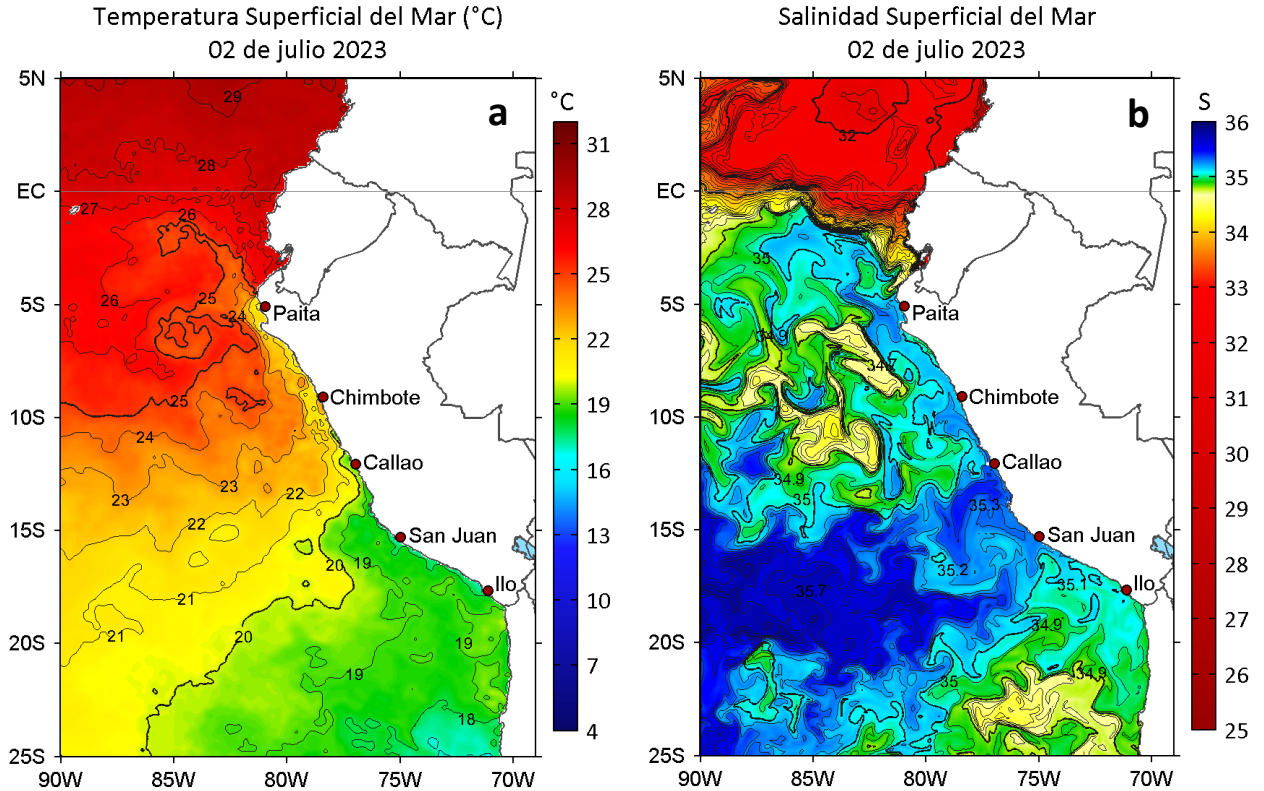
Temperatura Superficial del Mar (°C)
02 de julio 2023

a

°C
31
28
25
22
19
16
13
10
7
4

5N
EC
5S
10S
15S
20S
25S

90W
85W
80W
75W
70W

29
28
27
26
26
25
24
25
24
23
23
22
22
21
21
20
20
19
19
19
18

Paita
Chimbote
Callao
San Juan
Ilo

Salinidad Superficial del Mar
02 de julio 2023

b

S
36
35
34
33
32
31
30
29
28
27
26
25

5N
EC
5S
10S
15S
20S
25S

90W
85W
80W
75W
70W

32
35
34.7
34.9
35
35.3
35.2
35.7
35.1
34.9
35
34.9

Paita
Chimbote
Callao
San Juan
Ilo